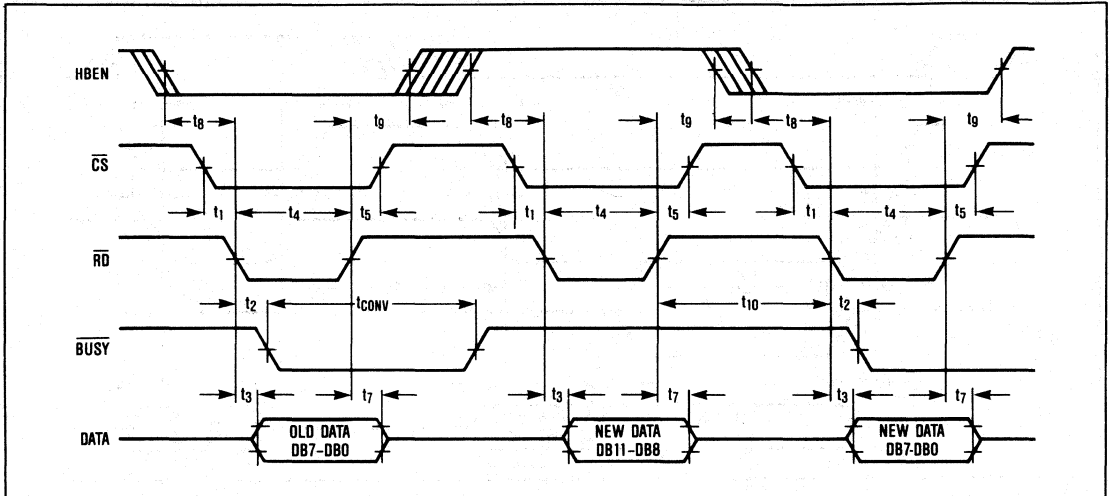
HBEN

$t_8$ $t_9$ $t_8$ $t_9$ $t_8$ $t_9$

$\overline{CS}$

$t_1$ $t_4$ $t_5$ $t_1$ $t_4$ $t_5$ $t_1$ $t_4$ $t_5$

$\overline{RD}$

$t_2$ $t_{CONV}$ $t_{10}$ $t_2$

$\overline{BUSY}$

$t_3$ $t_7$ $t_3$ $t_7$ $t_3$ $t_7$

DATA

OLD DATA DB7-DB0

NEW DATA DB11-DB8

NEW DATA DB7-DB0